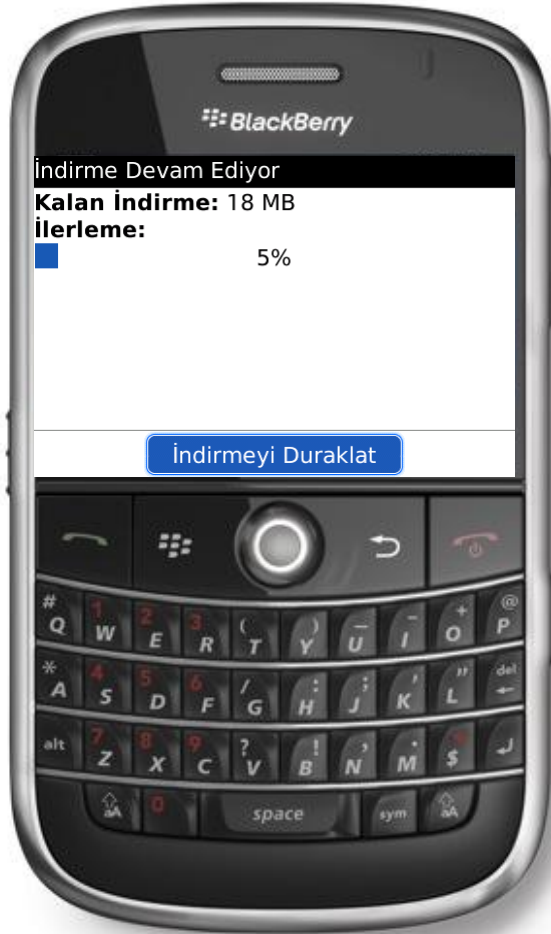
BlackBerry

İndirme Devam Ediyor

**Kalan İndirme:** 18 MB
**İlerleme:**
5%

İndirmeyi Duraklat

# Q 1 W 2 E 3 R ( T ) Y _ U - I + O @ P
* A 4 S 5 D 6 F / G : H ; J ' K " L del
alt 7 Z 8 X 9 C ? V ! B , N . M $
aA 0 space sym aA